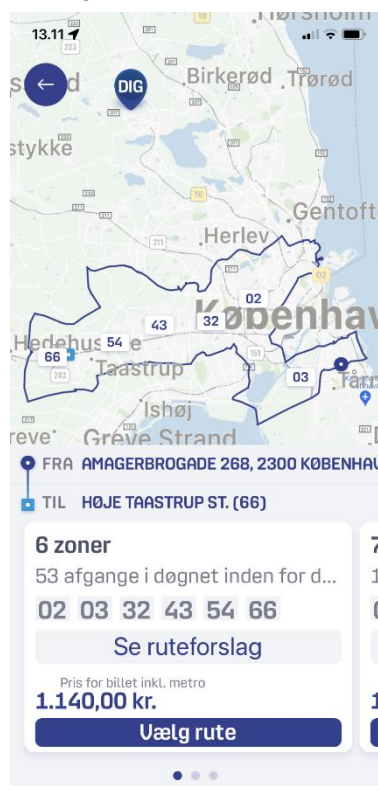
13.11

Hørsholm

DIG

Birkerød Trørød

stykke

Gentoft

Herlev

02

København

43 32

Hedehus 54

66

Taastrup

03

Tårn

Ishøj

Greve Strand

FRA AMAGERBROGADE 268, 2300 KØBENHA

TIL HØJE TAASTRUP ST. (66)

6 zoner

53 afgange i døgnet inden for d...

02 03 32 43 54 66

Se ruteforslag

Pris for billet inkl. metro

1.140,00 kr.

Vælg rute